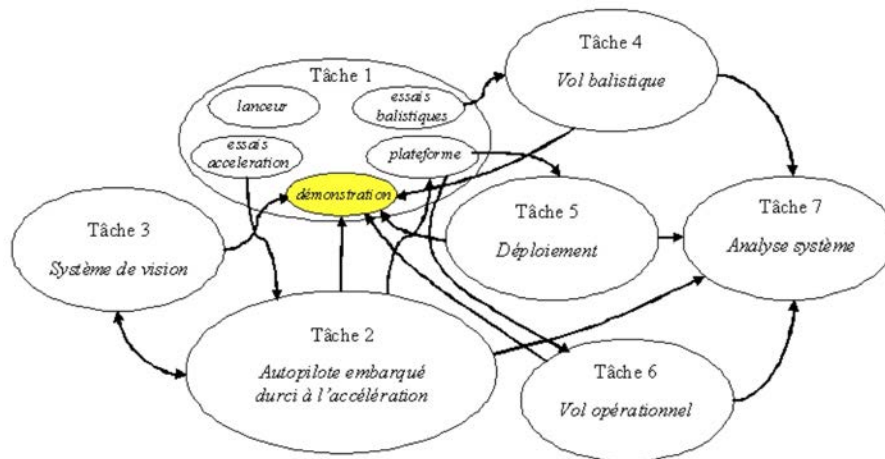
Tâche 1

lanceur

essais balistiques

essais acceleration

plateforme

démonstration

Tâche 4

Vol balistique

Tâche 3

Système de vision

Tâche 5

Déploiement

Tâche 7

Analyse système

Tâche 2

Autopilote embarqué durci à l'accélération

Tâche 6

Vol opérationnel